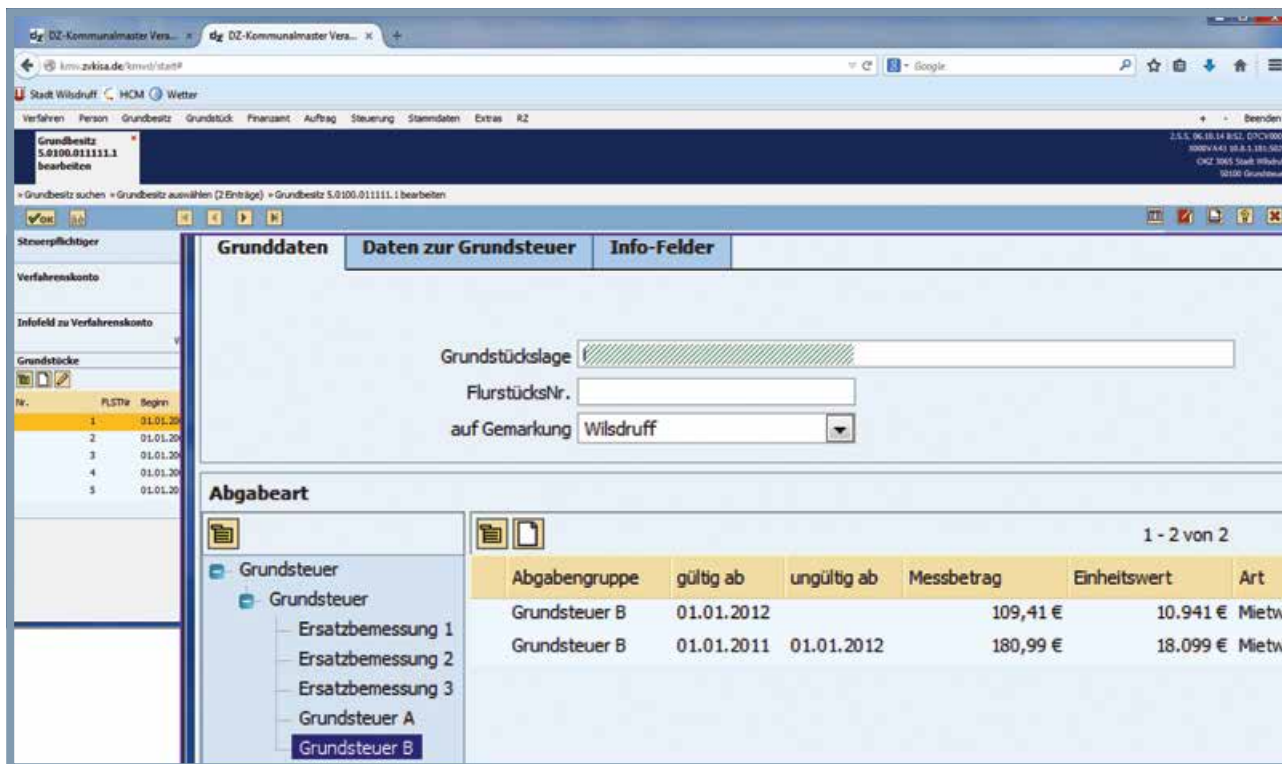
dz DZ-Kommunalmaster Vera... ×
dz DZ-Kommunalmaster Vera... ×
+

kmv.zvkisa.de/kmvd/start#
Google

Stadt Wilsdruff HCM Wetter

Verfahren Person Grundbesitz Grundstück Finanzamt Auftrag Steuerung Stammdaten Extras RZ
Beenden

Grundbesitz 5.0100.011111.1 bearbeiten

2.5.5, 06.10.14 8:52, D7CV000
5000VA41 10.8.1.181:503
OKZ 3065 Stadt Wilsdru
50100 Grundsteue

» Grundbesitz suchen » Grundbesitz auswählen (2 Einträge) » Grundbesitz 5.0100.011111.1 bearbeiten

OK

Steuerpflichtiger

Verfahrenskonto

Infofeld zu Verfahrenskonto

Grundstücke

| Nr. | PLSTNr | Beginn |
|---|---|---|
| | 1 | 01.01.20 |
| | 2 | 01.01.20 |
| | 3 | 01.01.20 |
| | 4 | 01.01.20 |
| | 5 | 01.01.20 |

Grunddaten
Daten zur Grundsteuer
Info-Felder

Grundstückslage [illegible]
FlurstücksNr.
auf Gemarkung Wilsdruff

Abgabeart

Grundsteuer
Grundsteuer
Ersatzbemessung 1
Ersatzbemessung 2
Ersatzbemessung 3
Grundsteuer A
Grundsteuer B

1 - 2 von 2

| Abgabengruppe | gültig ab | ungültig ab | Messbetrag | Einheitswert | Art |
|---|---|---|---|---|---|
| Grundsteuer B | 01.01.2012 | | 109,41 € | 10.941 € | Mietw |
| Grundsteuer B | 01.01.2011 | 01.01.2012 | 180,99 € | 18.099 € | Mietw |